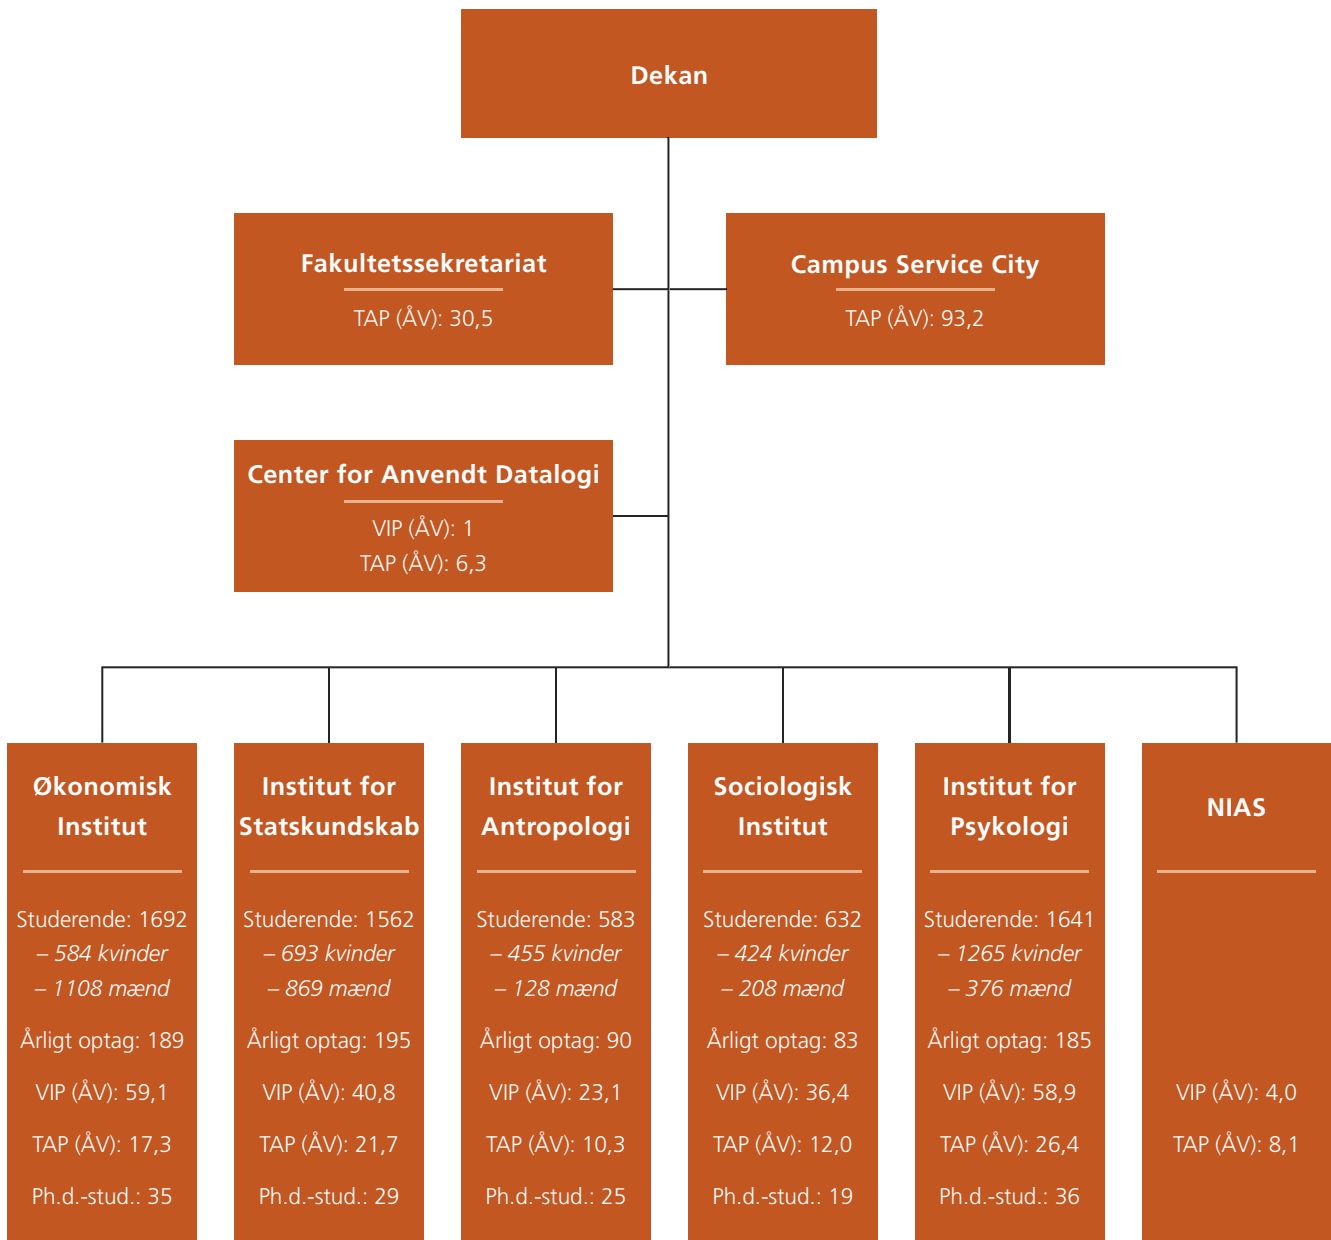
Dekan

Fakultetssekretariat

TAP (ÅV): 30,5

Campus Service City

TAP (ÅV): 93,2

Center for Anvendt Datalogi

VIP (ÅV): 1

TAP (ÅV): 6,3

Økonomisk Institut

Studerende: 1692
– 584 kvinder
– 1108 mænd

Årligt optag: 189

VIP (ÅV): 59,1

TAP (ÅV): 17,3

Ph.d.-stud.: 35

Institut for Statskundskab

Studerende: 1562
– 693 kvinder
– 869 mænd

Årligt optag: 195

VIP (ÅV): 40,8

TAP (ÅV): 21,7

Ph.d.-stud.: 29

Institut for Antropologi

Studerende: 583
– 455 kvinder
– 128 mænd

Årligt optag: 90

VIP (ÅV): 23,1

TAP (ÅV): 10,3

Ph.d.-stud.: 25

Sociologisk Institut

Studerende: 632
– 424 kvinder
– 208 mænd

Årligt optag: 83

VIP (ÅV): 36,4

TAP (ÅV): 12,0

Ph.d.-stud.: 19

Institut for Psykologi

Studerende: 1641
– 1265 kvinder
– 376 mænd

Årligt optag: 185

VIP (ÅV): 58,9

TAP (ÅV): 26,4

Ph.d.-stud.: 36

NIAS

VIP (ÅV): 4,0

TAP (ÅV): 8,1